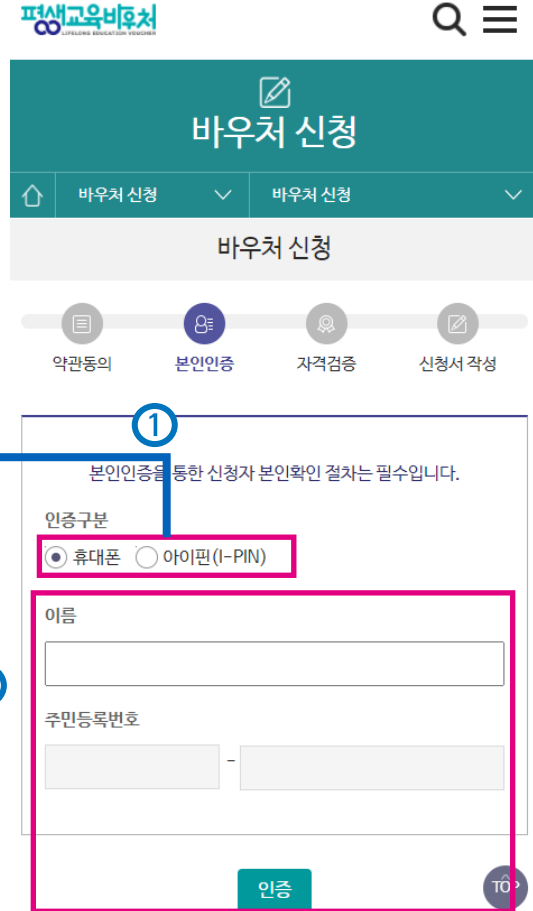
평생교육바우처
LIFELONG EDUCATION VOUCHER

바우처 신청

바우처 신청
바우처 신청

바우처 신청

약관동의
본인인증
자격검증
신청서 작성

①

본인인증을 통한 신청자 본인확인 절차는 필수입니다.

인증구분
휴대폰
아이핀(I-PIN)

이름

주민등록번호
-

인증

TOP